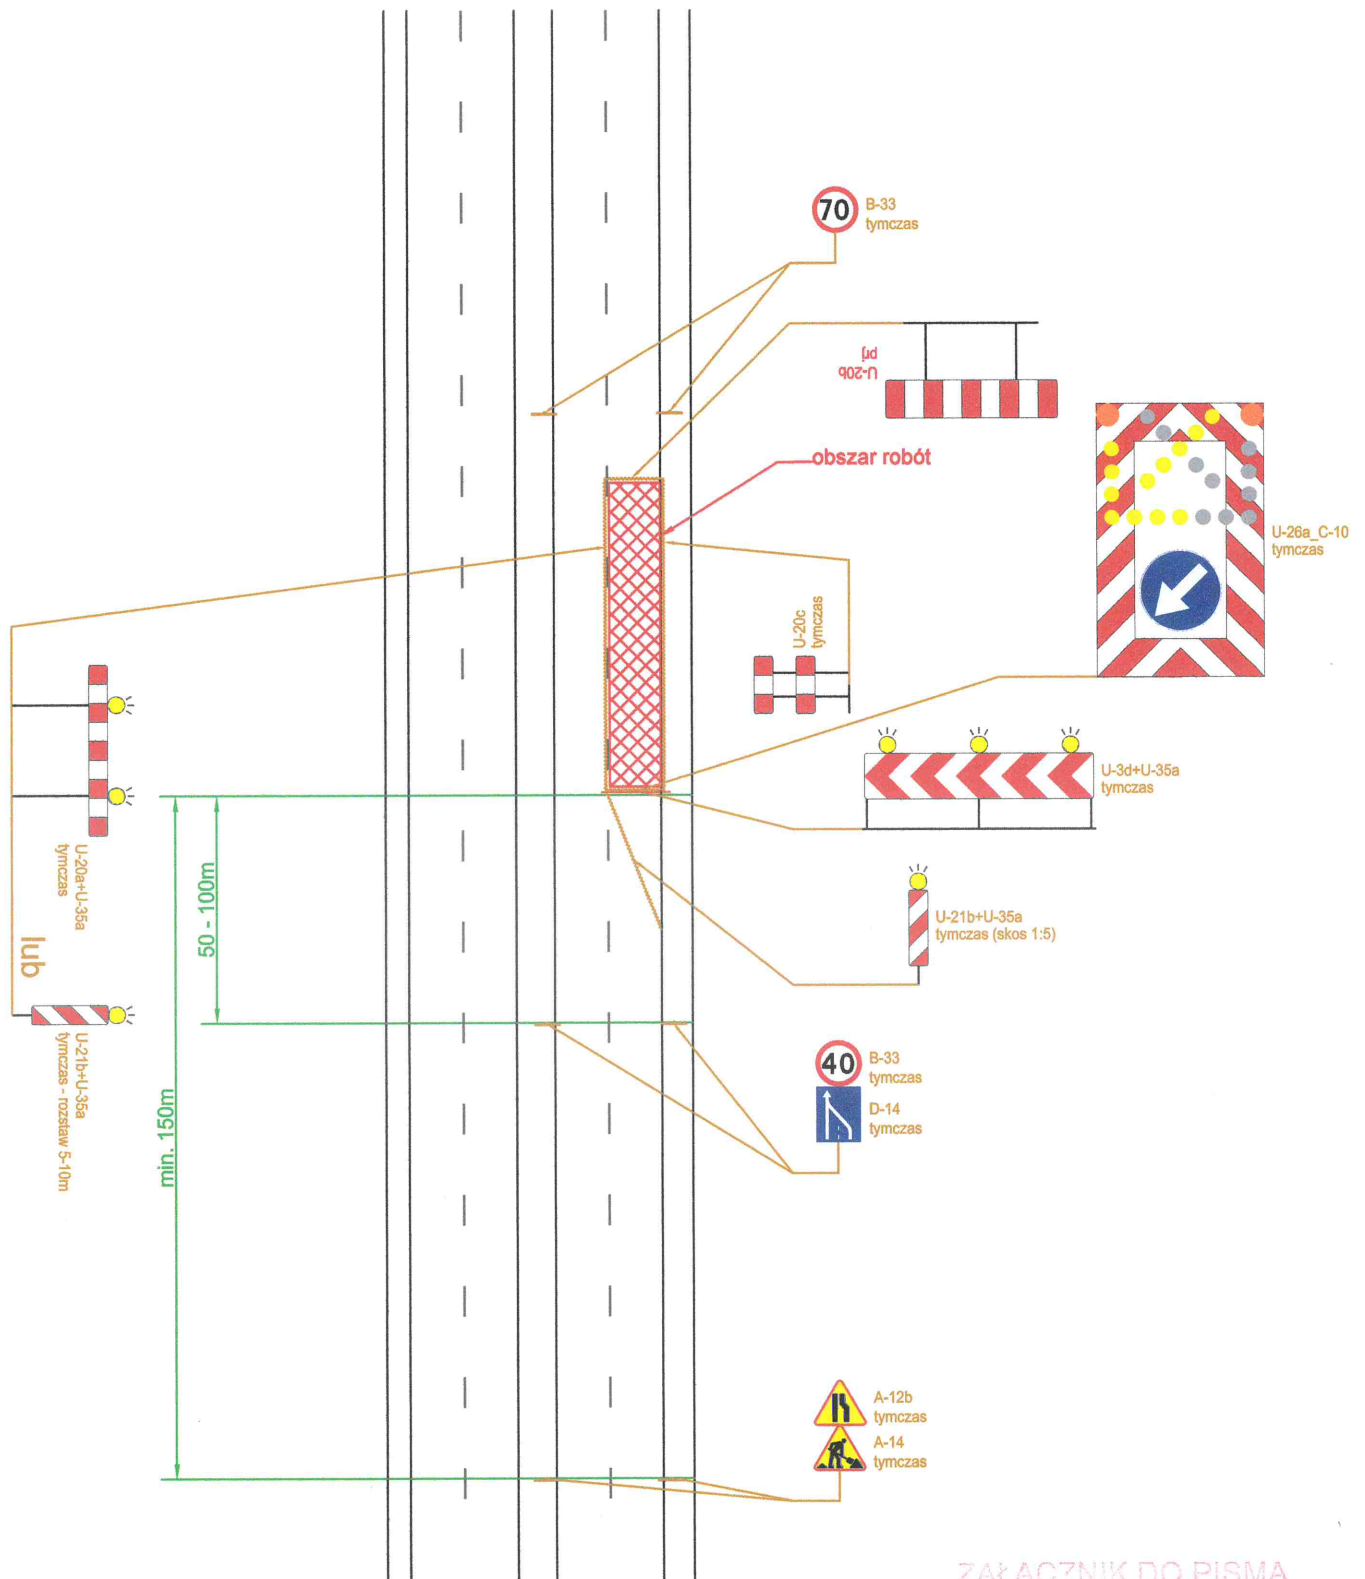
70
B-33
tymczas

U-20b
pd

obszar robót

U-26a_C-10
tymczas

U-20c
tymczas

U-3d+U-35a
tymczas

U-20a+U-35a
tymczas

lub

50 - 100m

U-21b+U-35a
tymczas (skos 1:5)

U-21b+U-35a
tymczas - rozstaw 5-10m

min. 150m

40
B-33
tymczas
D-14
tymczas

A-12b
tymczas
A-14
tymczas

ZAŁĄCZNIK DO PISMA